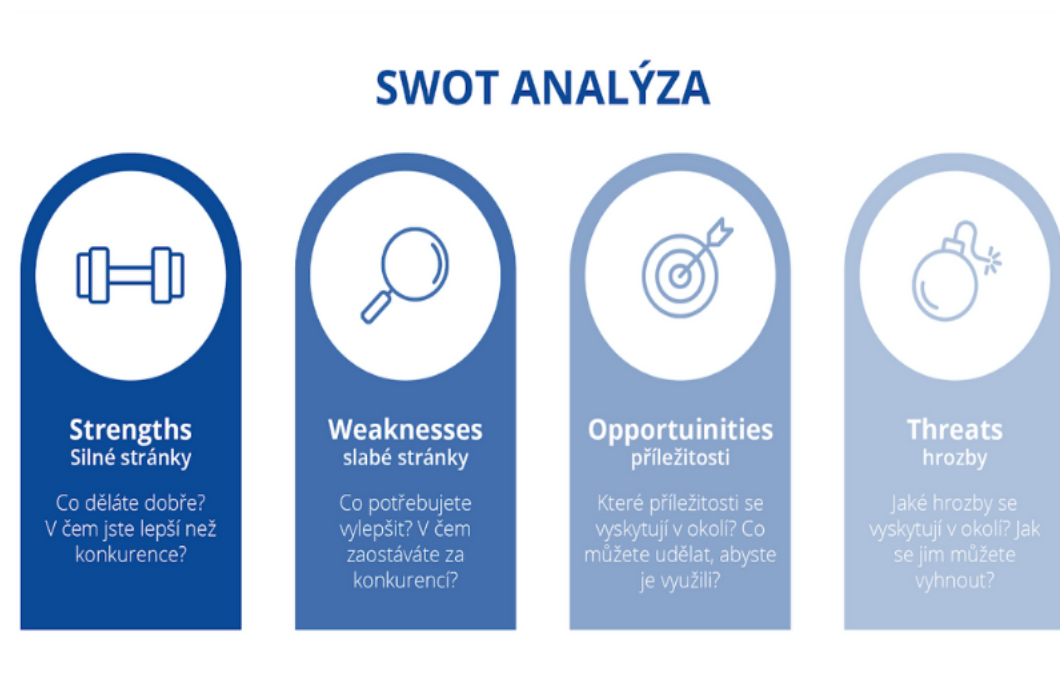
SWOT ANALÝZA

Strengths
Silné stránky

Co děláte dobře? V čem jste lepší než konkurence?

Weaknesses
slabé stránky

Co potřebujete vylepšit? V čem zaostáváte za konkurencí?

Opportuinities
příležitosti

Které příležitosti se vyskytují v okolí? Co můžete udělat, abyste je využili?

Threats
hrozby

Jaké hrozby se vyskytují v okolí? Jak se jim můžete vyhnout?